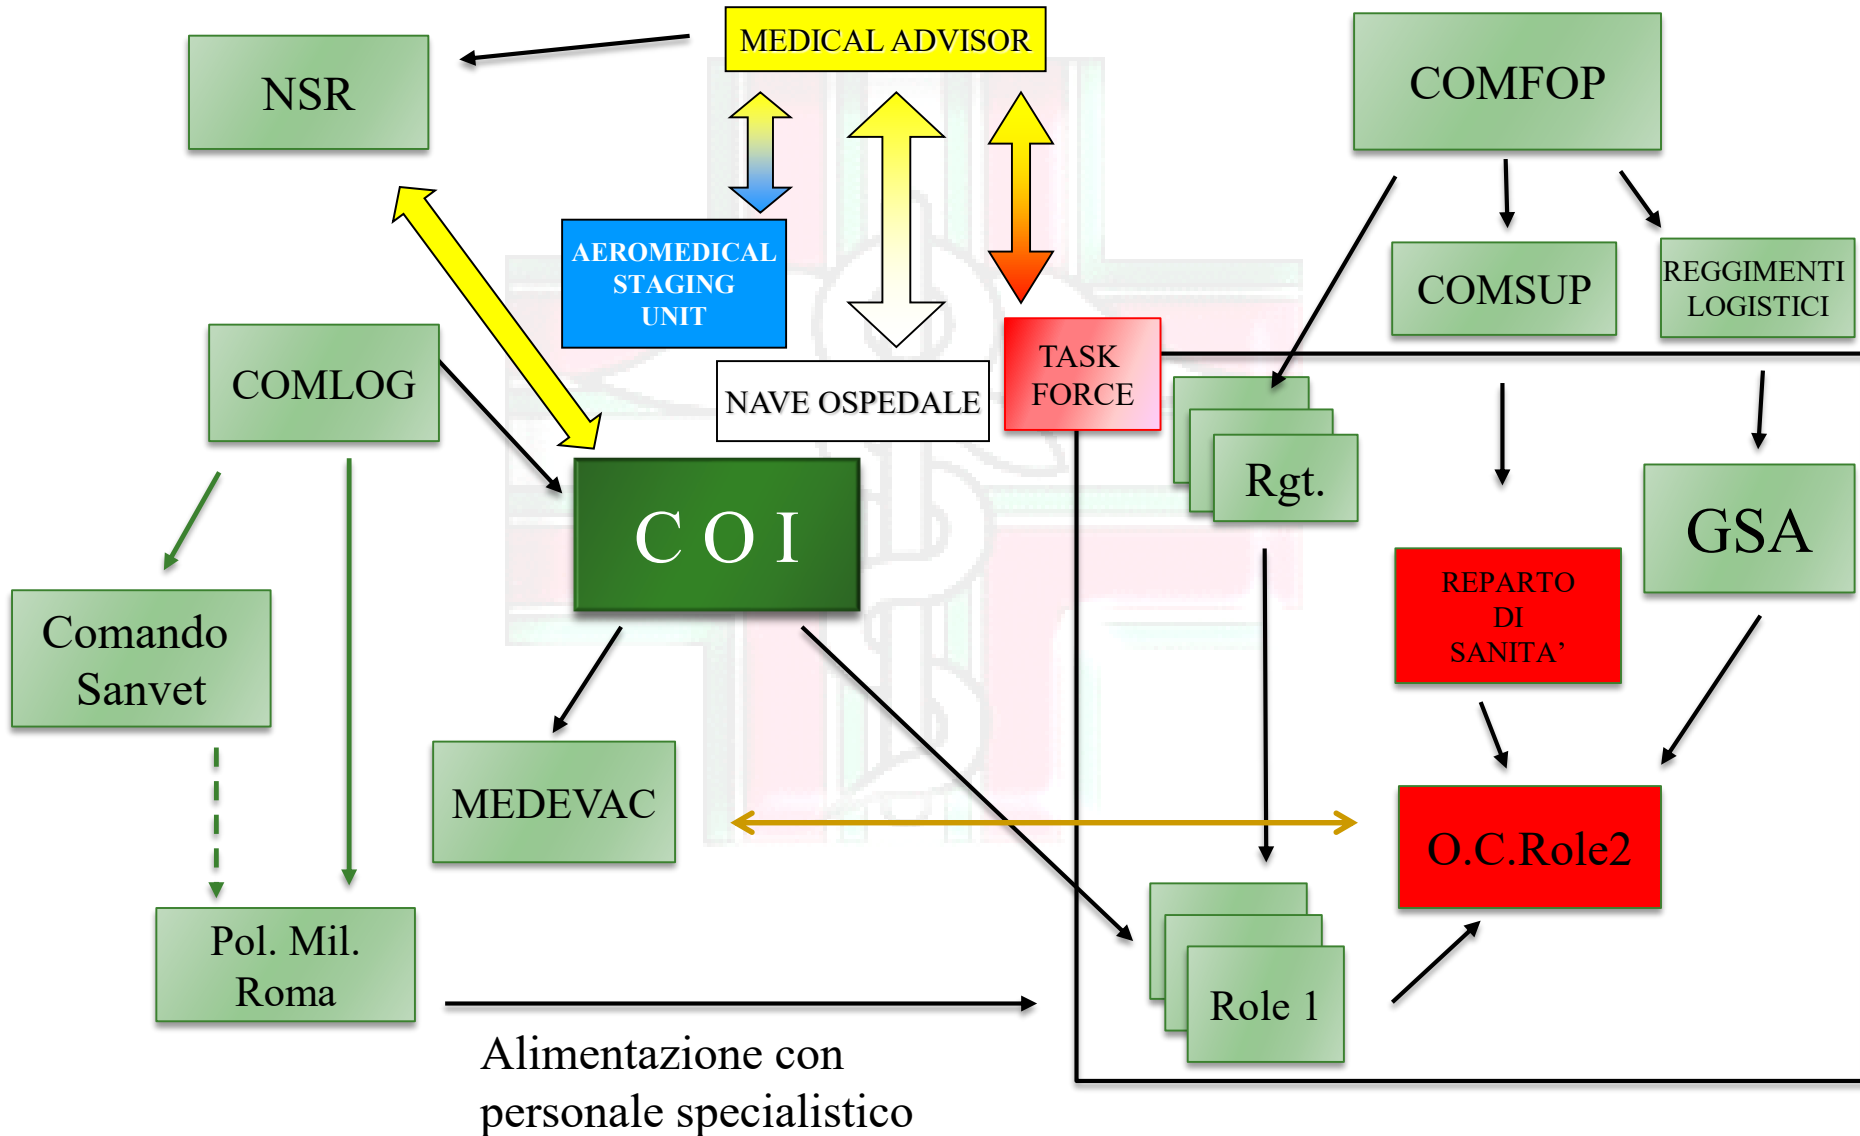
MEDICAL ADVISOR

NSR

COMFOP

AEROMEDICAL STAGING UNIT

COMSUP

REGGIMENTI LOGISTICI

COMLOG

NAVE OSPEDALE

TASK FORCE

Rgt.

C O I

GSA

Comando Sanvet

REPARTO DI SANITA'

MEDEVAC

O.C.Role2

Pol. Mil. Roma

Role 1

Alimentazione con personale specialistico